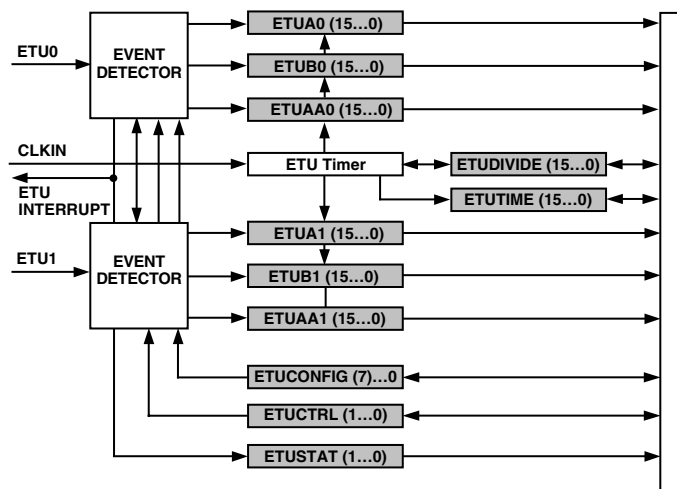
ETU0

EVENT DETECTOR

ETUA0 (15…0)

ETUB0 (15…0)

ETUAA0 (15…0)

CLKIN

ETU Timer

ETUDIVIDE (15…0)

ETU INTERRUPT

ETUTIME (15…0)

ETU1

EVENT DETECTOR

ETUA1 (15…0)

ETUB1 (15…0)

ETUAA1 (15…0)

ETUCONFIG (7)…0

ETUCTRL (1…0)

ETUSTAT (1…0)